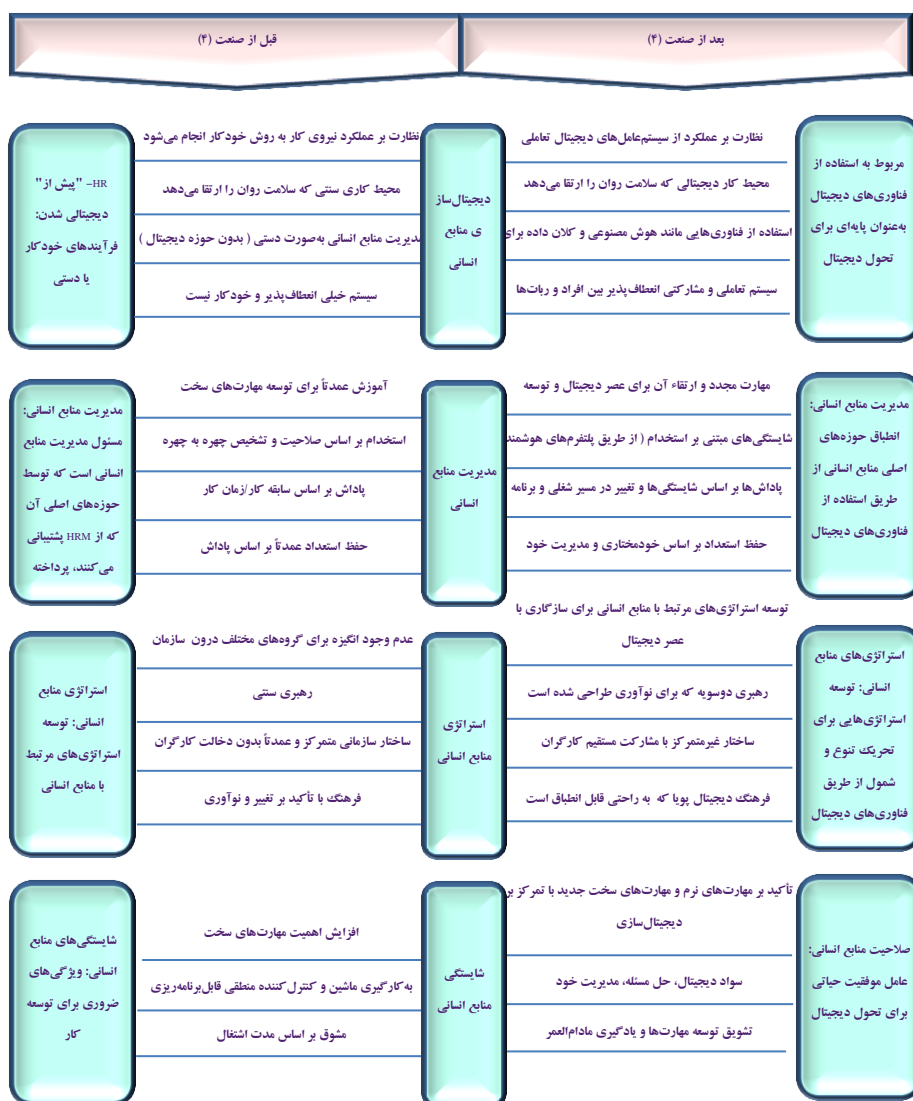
بعد از صنعت (۴)

قبل از صنعت (۴)

مربوط به استفاده از فناوری‌های دیجیتال به‌عنوان پایه‌ای برای تحول دیجیتال

نظارت بر عملکرد از سیستم‌عامل‌های دیجیتال تعاملی

محیط کار دیجیتالی که سلامت روان را ارتقا می‌دهد

استفاده از فناوری‌هایی مانند هوش مصنوعی و کلان داده برای

سیستم تعاملی و مشارکتی انعطاف‌پذیر بین افراد و ربات‌ها

دیجیتال‌سازی منابع انسانی

نظارت بر عملکرد نیروی کار به روش خودکار انجام می‌شود

محیط کاری سنتی که سلامت روان را ارتقا می‌دهد

مدیریت منابع انسانی به‌صورت دستی ( بدون حوزه دیجیتال )

سیستم خیلی انعطاف‌پذیر و خودکار نیست

HR– "پیش از" دیجیتالی شدن: فرآیندهای خودکار یا دستی

مدیریت منابع انسانی: انطباق حوزه‌های اصلی منابع انسانی از طریق استفاده از فناوری‌های دیجیتال

مهارت مجدد و ارتقاء آن برای عصر دیجیتال و توسعه

شایستگی‌های مبتنی بر استخدام ( از طریق پلتفرم‌های هوشمند

پاداش‌ها بر اساس شایستگی‌ها و تغییر در مسیر شغلی و برنامه

حفظ استعداد بر اساس خودمختاری و مدیریت خود

مدیریت منابع انسانی

آموزش عمدتاً برای توسعه مهارت‌های سخت

استخدام بر اساس صلاحیت و تشخیص چهره به چهره

پاداش بر اساس سابقه کار/زمان کار

حفظ استعداد عمدتاً بر اساس پاداش

مدیریت منابع انسانی: مسئول مدیریت منابع انسانی است که توسط حوزه‌های اصلی آن که از HRM پشتیبانی می‌کنند، پرداخته

استراتژی‌های منابع انسانی: توسعه استراتژی‌هایی برای تحریک تنوع و شمول از طریق فناوری‌های دیجیتال

توسعه استراتژی‌های مرتبط با منابع انسانی برای سازگاری با عصر دیجیتال

رهبری دوسویه که برای نوآوری طراحی شده است

ساختار غیرمتمرکز با مشارکت مستقیم کارگران

فرهنگ دیجیتال پویا که به راحتی قابل انطباق است

استراتژی منابع انسانی

عدم وجود انگیزه برای گروه‌های مختلف درون سازمان

رهبری سنتی

ساختار سازمانی متمرکز و عمدتاً بدون دخالت کارگران

فرهنگ با تأکید بر تغییر و نوآوری

استراتژی منابع انسانی: توسعه استراتژی‌های مرتبط با منابع انسانی

صلاحیت منابع انسانی: عامل موفقیت حیاتی برای تحول دیجیتال

تأکید بر مهارت‌های نرم و مهارت‌های سخت جدید با تمرکز بر دیجیتال‌سازی

سواد دیجیتال، حل مسئله، مدیریت خود

تشویق توسعه مهارت‌ها و یادگیری مادام‌العمر

شایستگی منابع انسانی

افزایش اهمیت مهارت‌های سخت

به‌کارگیری ماشین و کنترل‌کننده منطقی قابل‌برنامه‌ریزی

مشوق بر اساس مدت اشتغال

شایستگی‌های منابع انسانی: ویژگی‌های ضروری برای توسعه کار